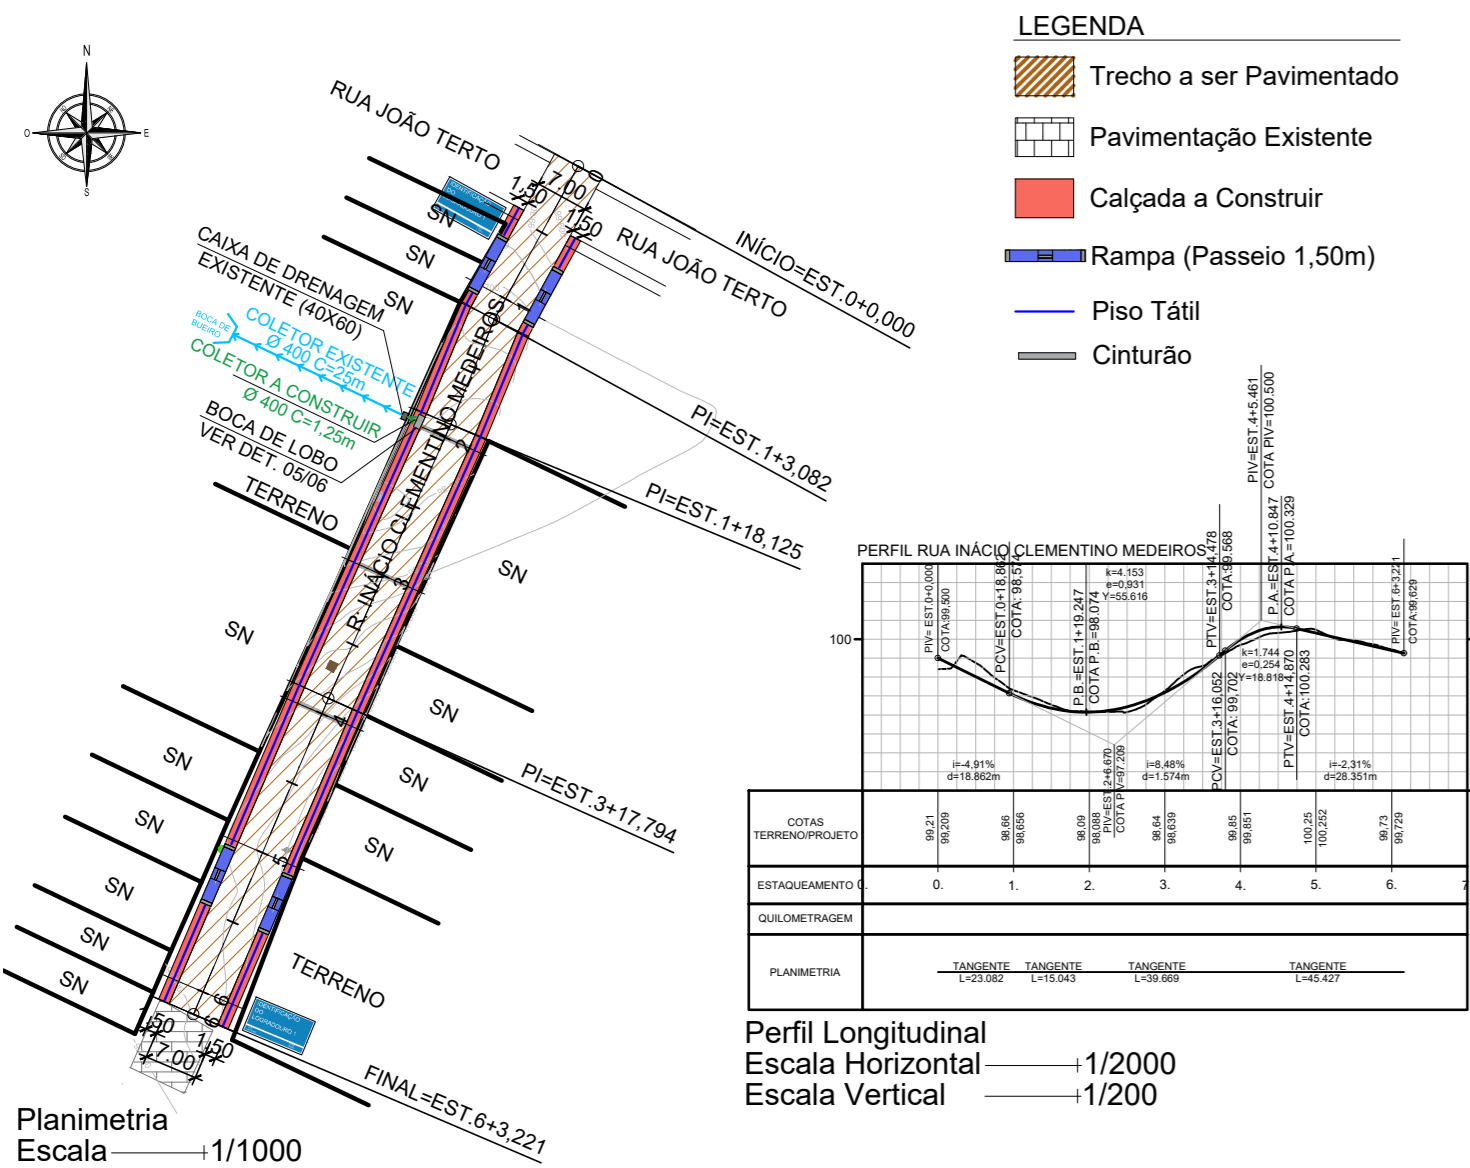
LEGENDA
Trecho a ser Pavimentado
Pavimentação Existente
Calçada a Construir
Rampa (Passeio 1,50m)
Piso Tátil
Cinturão

N
O
E
S

RUA JOÃO TERTO
1,50
7,00
1,50
RUA JOÃO TERTO
INÍCIO=EST.0+0,000
SN
SN
SN
CAIXA DE DRENAGEM EXISTENTE (40X60)
BOCA DE BUEIRO
COLETOR EXISTENTE Ø 400 C=25m
COLETOR A CONSTRUIR Ø 400 C=1,25m
BOCA DE LOBO VER DET. 05/06
TERRENO
R. INÁCIO CLEMENTINO MEDEIROS
PI=EST.1+3,082
PI=EST.1+18,125
SN
SN
SN
SN
SN
SN
SN
SN
SN
SN
PI=EST.3+17,794
TERRENO
1,50
7,00
1,50
FINAL=EST.6+3,221
Planimetria
Escala 1/1000

PERFIL RUA INÁCIO CLEMENTINO MEDEIROS
PIV= EST.0+0,000 COTA:99,500
PCV=EST.0+18,862 COTA: 98,574
P.B.=EST.1+19,247 COTA P.B.=98,074
k=4,153 e=0,931 Y=55,616
PTV=EST.3+14,478 COTA:99,568
PIV=EST.4+5,461 COTA PIV=100,500
P.A.=EST.4+10,847 COTA P.A.=100,329
PIV=EST.6+3,221 COTA:99,629
100
k=1,744 e=0,254 Y=18,818
PCV=EST.3+16,052 COTA: 99,702
PTV=EST.4+14,870 COTA:100,283
PIV=EST.2+6,670 COTA PIV=97,209
i=-4,91% d=18,862m
i=8,48% d=1,574m
i=-2,31% d=28,351m

| COTAS TERRENO/PROJETO | 99,21 99,209 | 98,66 98,656 | 98,09 98,088 | 98,64 98,639 | 99,85 99,851 | 100,25 100,252 | 99,73 99,729 |
|---|---|---|---|---|---|---|---|
| ESTAQUEAMENTO | 0. | 1. | 2. | 3. | 4. | 5. | 6. |
| QUILOMETRAGEM | | | | | | | |
| PLANIMETRIA | TANGENTE L=23.082 | TANGENTE L=15.043 | TANGENTE L=39.669 | TANGENTE L=45.427 | | | |

Perfil Longitudinal
Escala Horizontal 1/2000
Escala Vertical 1/200